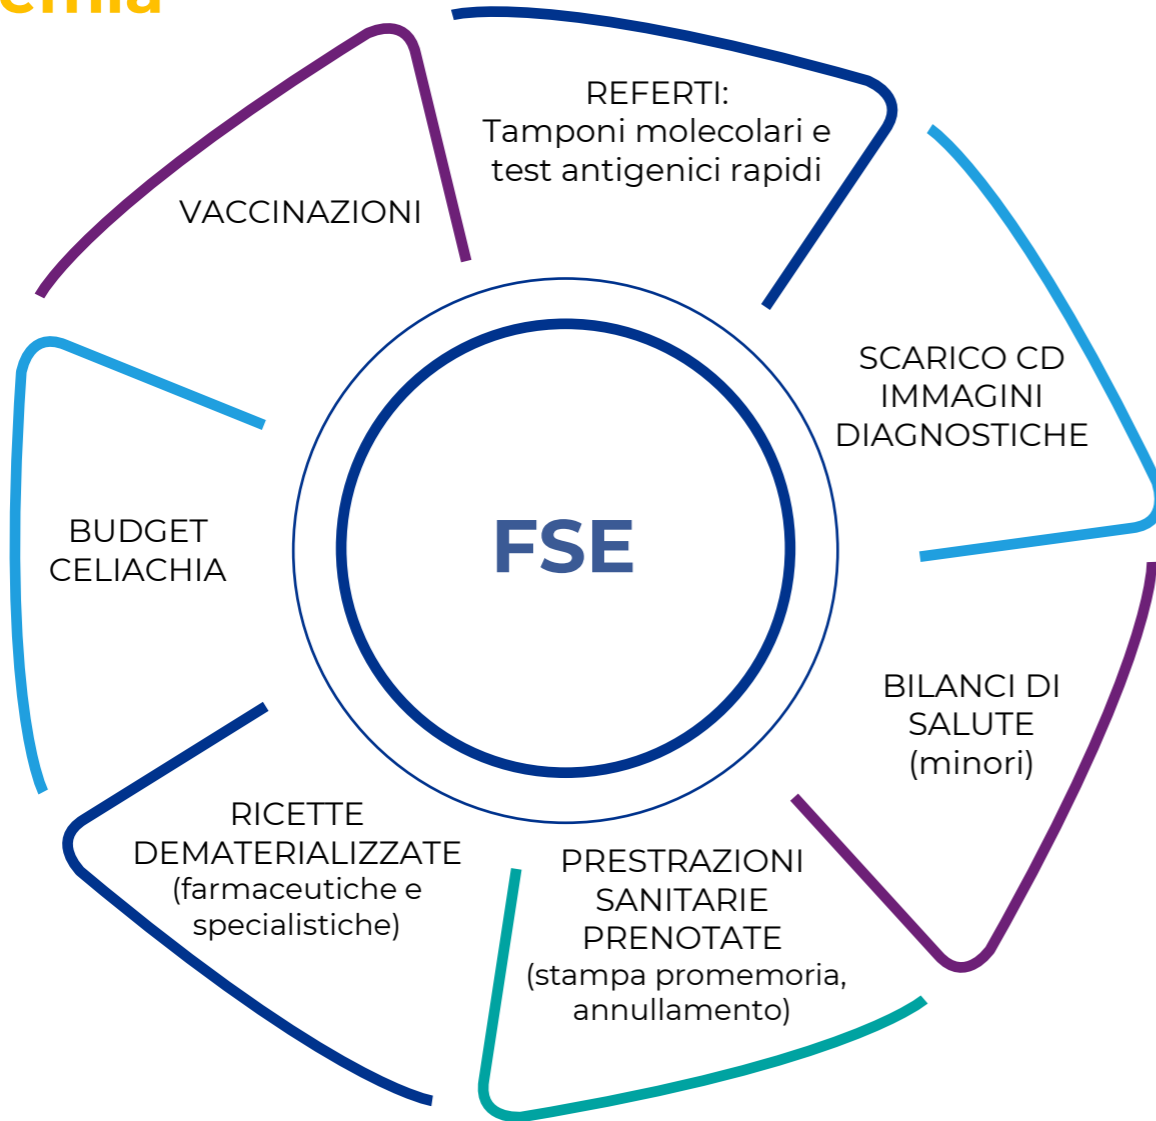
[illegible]

REFERTI:
Tamponi molecolari e test antigenici rapidi

VACCINAZIONI

SCARICO CD IMMAGINI DIAGNOSTICHE

FSE

BUDGET CELIACHIA

BILANCI DI SALUTE (minori)

RICETTE DEMATERIALIZZATE (farmaceutiche e specialistiche)

PRESTRAZIONI SANITARIE PRENOTATE (stampa promemoria, annullamento)